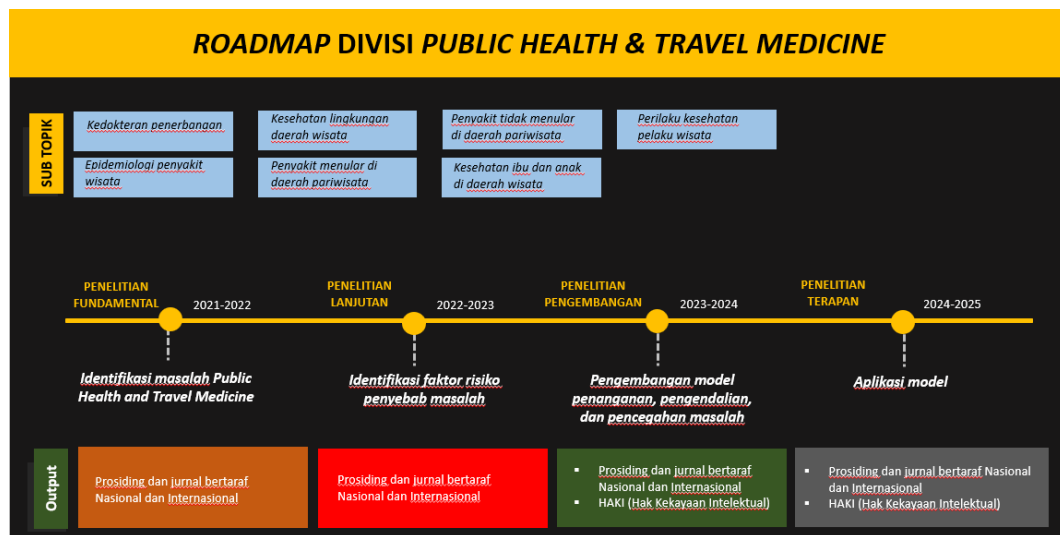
ROADMAP DIVISI PUBLIC HEALTH & TRAVEL MEDICINE

SUB TOPIK

Kedokteran penerbangan

Epidemiologi penyakit wisata

Kesehatan lingkungan daerah wisata

Penyakit menular di daerah pariwisata

Penyakit tidak menular di daerah pariwisata

Kesehatan ibu dan anak di daerah wisata

Perilaku kesehatan pelaku wisata

PENELITIAN FUNDAMENTAL

2021-2022

PENELITIAN LANJUTAN

2022-2023

PENELITIAN PENGEMBANGAN

2023-2024

PENELITIAN TERAPAN

2024-2025

Identifikasi masalah Public Health and Travel Medicine

Identifikasi faktor risiko penyebab masalah

Pengembangan model penanganan, pengendalian, dan pencegahan masalah

Aplikasi model

Output

Prosiding dan jurnal bertaraf Nasional dan Internasional

Prosiding dan jurnal bertaraf Nasional dan Internasional

- Prosiding dan jurnal bertaraf Nasional dan Internasional
- HAKI (Hak Kekayaan Intelektual)

- Prosiding dan jurnal bertaraf Nasional dan Internasional
- HAKI (Hak Kekayaan Intelektual)